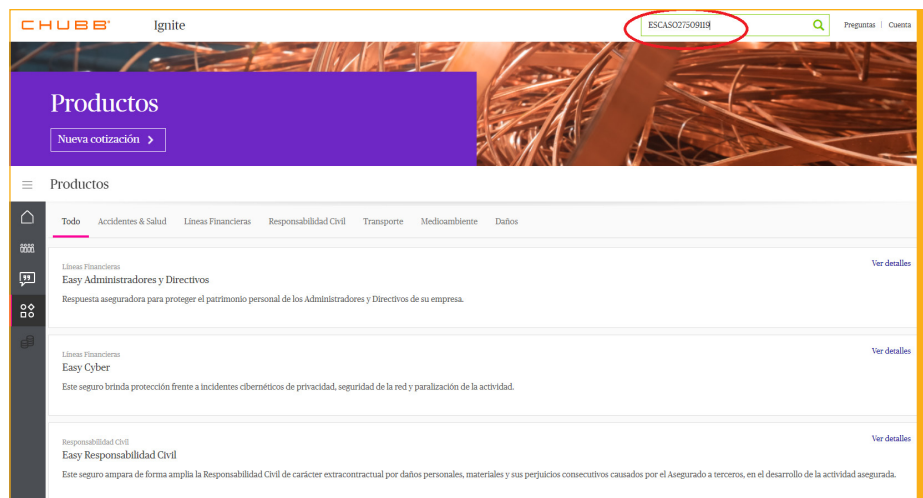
CHUBB Ignite

ESCAS027509119

Preguntas | Cuenta

Productos

Nueva cotización >

Productos

Todo Accidentes & Salud Líneas Financieras Responsabilidad Civil Transporte Medioambiente Daños

Líneas Financieras
Easy Administradores y Directivos
Respuesta aseguradora para proteger el patrimonio personal de los Administradores y Directivos de su empresa.
Ver detalles

Líneas Financieras
Easy Cyber
Este seguro brinda protección frente a incidentes cibernéticos de privacidad, seguridad de la red y paralización de la actividad.
Ver detalles

Responsabilidad Civil
Easy Responsabilidad Civil
Este seguro ampara de forma amplia la Responsabilidad Civil de carácter extracontractual por daños personales, materiales y sus perjuicios consecutivos causados por el Asegurado a terceros, en el desarrollo de la actividad asegurada.
Ver detalles